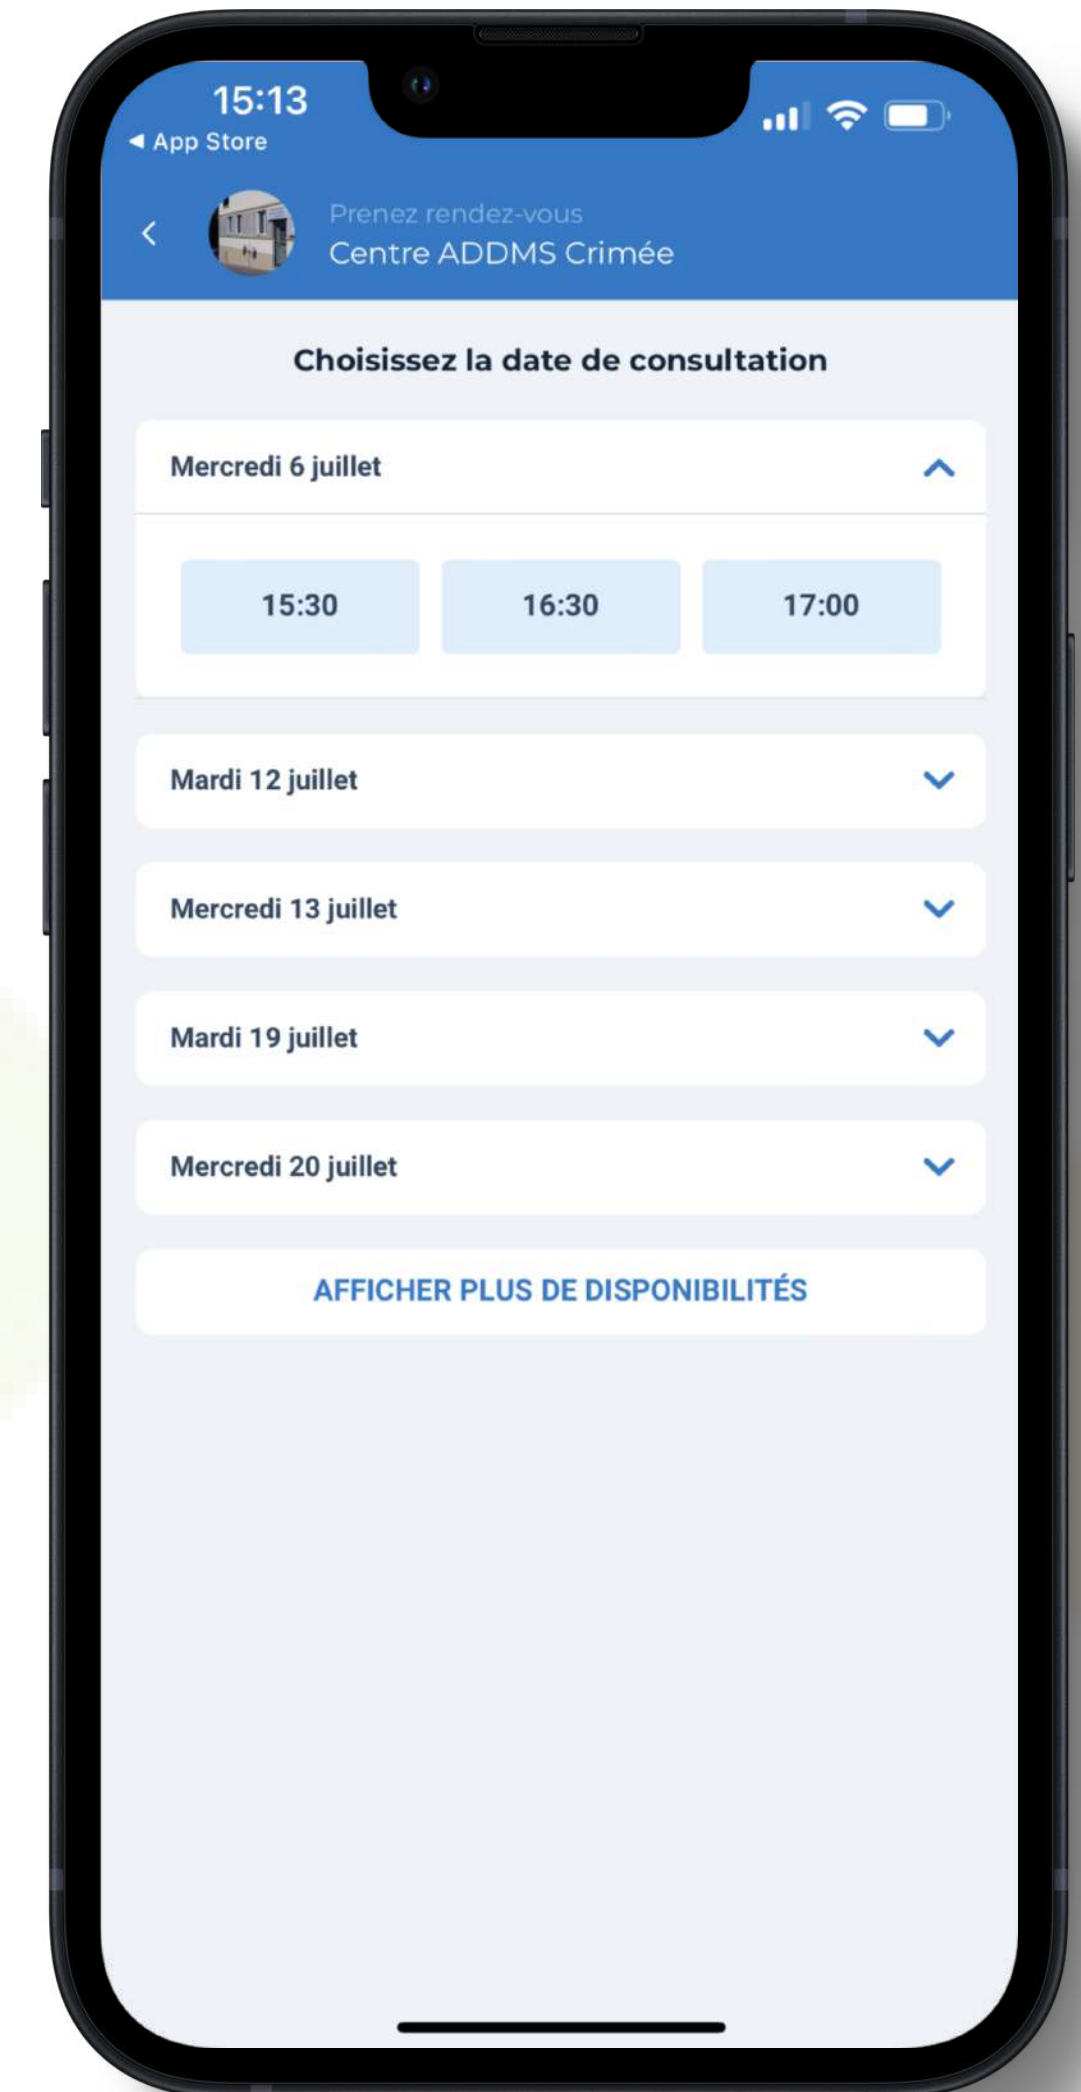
15:13
◂ App Store

Prenez rendez-vous
Centre ADDMS Crimée

Choisissez la date de consultation

Mercredi 6 juillet

15:30
16:30
17:00

Mardi 12 juillet

Mercredi 13 juillet

Mardi 19 juillet

Mercredi 20 juillet

AFFICHER PLUS DE DISPONIBILITÉS